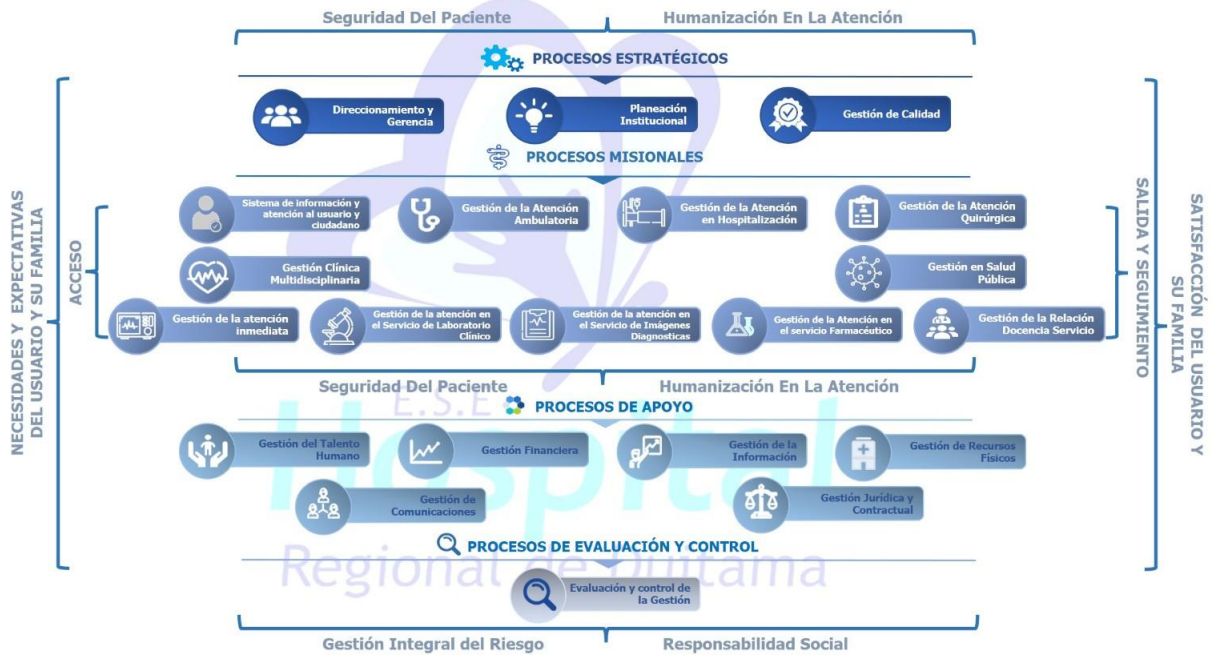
Seguridad Del Paciente

Humanización En La Atención

PROCESOS ESTRATÉGICOS

Direccionamiento y Gerencia

Planeación Institucional

Gestión de Calidad

PROCESOS MISIONALES

NECESIDADES Y EXPECTATIVAS DEL USUARIO Y SU FAMILIA

ACCESO

Sistema de información y atención al usuario y ciudadano

Gestión de la Atención Ambulatoria

Gestión de la Atención en Hospitalización

Gestión de la Atención Quirúrgica

Gestión Clínica Multidisciplinaria

Gestión en Salud Pública

Gestión de la atención inmediata

Gestión de la atención en el Servicio de Laboratorio Clínico

Gestión de la atención en el Servicio de Imágenes Diagnosticas

Gestión de la Atención en el servicio Farmacéutico

Gestión de la Relación Docencia Servicio

SALIDA Y SEGUIMIENTO

SATISFACCIÓN DEL USUARIO Y SU FAMILIA

Seguridad Del Paciente

Humanización En La Atención

PROCESOS DE APOYO

Gestión del Talento Humano

Gestión Financiera

Gestión de la Información

Gestión de Recursos Físicos

Gestión de Comunicaciones

Gestión Jurídica y Contractual

PROCESOS DE EVALUACIÓN Y CONTROL

Evaluación y control de la Gestión

E.S.E. Hospital Regional de Duitama

Gestión Integral del Riesgo

Responsabilidad Social